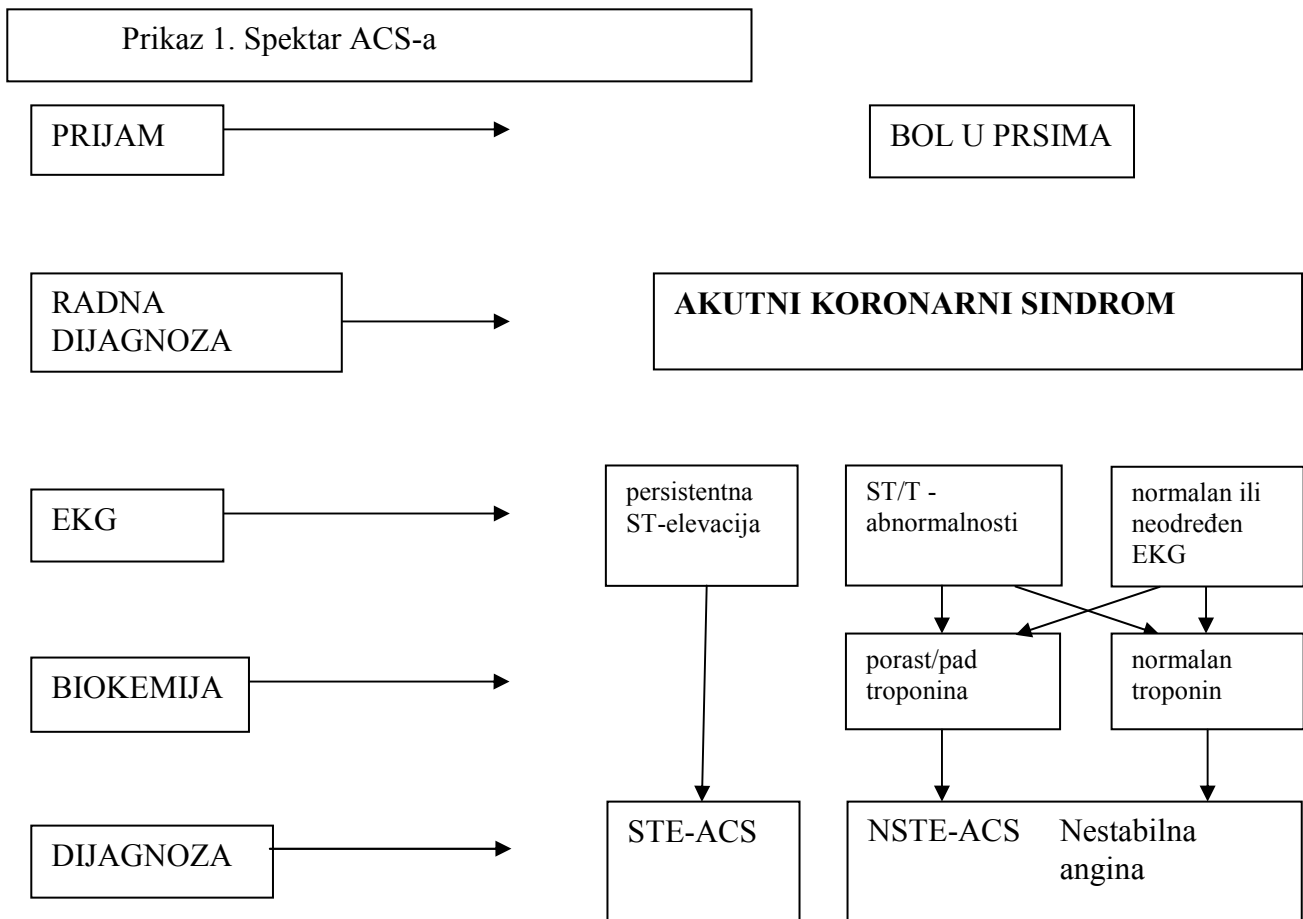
Prikaz 1. Spektar ACS-a

PRIJAM

BOL U PRSIMA

RADNA DIJAGNOZA

AKUTNI KORONARNI SINDROM

EKG

persistentna ST-elevacija

ST/T - abnormalnosti

normalan ili neodređen EKG

BIOKEMIJA

porast/pad troponina

normalan troponin

DIJAGNOZA

STE-ACS

NSTE-ACS

Nestabilna angina